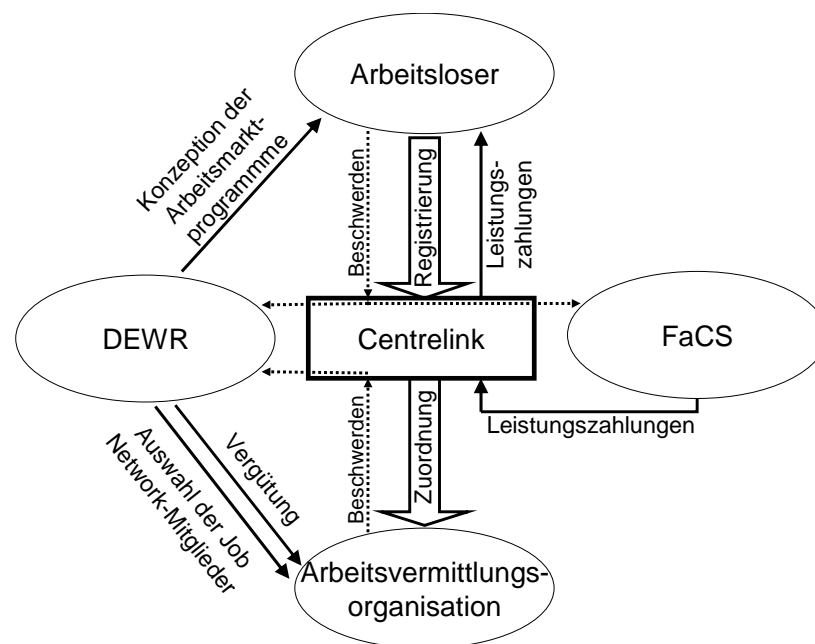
Arbeitsloser

Konzeption der Arbeitsmarktprogrammme

Beschwerden

Registrierung

Leistungszahlungen

DEWR

Centrelink

FaCS

Leistungszahlungen

Beschwerden

Zuordnung

Vergütung

Auswahl der Job Network-Mitglieder

Arbeitsvermittlungsorganisation